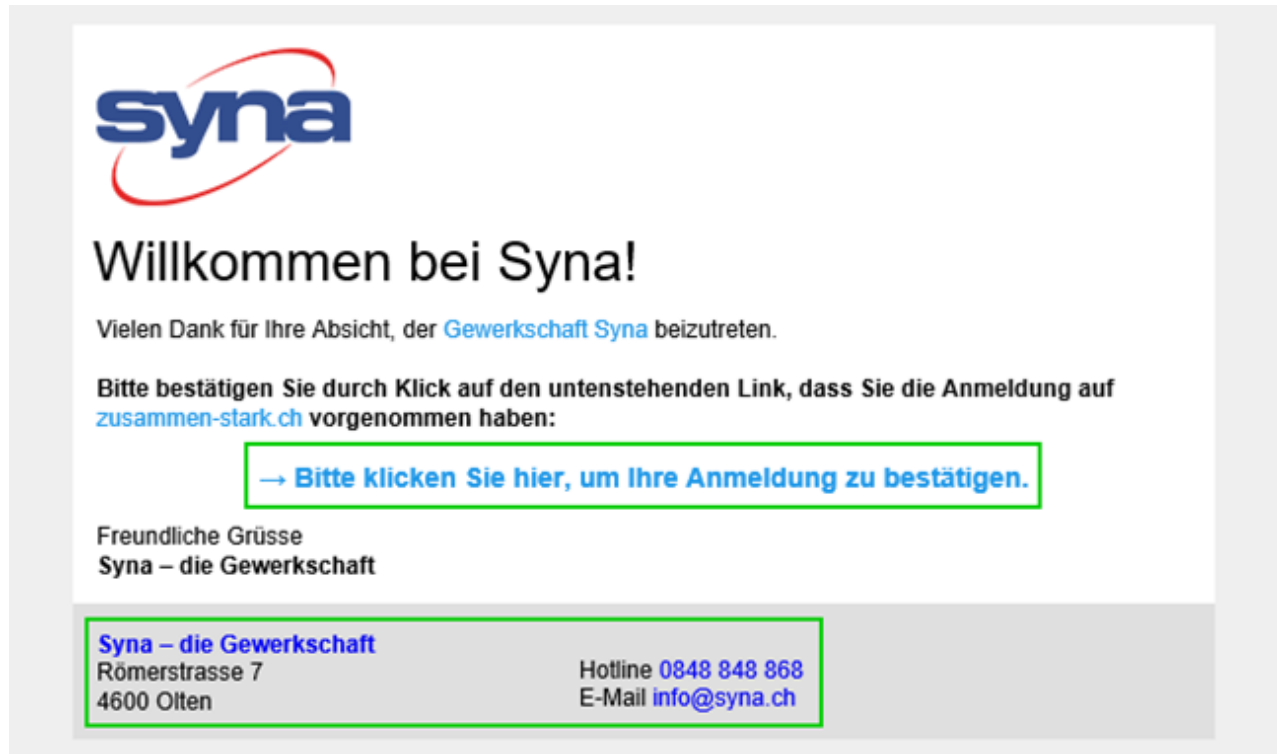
syna

Willkommen bei Syna!

Vielen Dank für Ihre Absicht, der Gewerkschaft Syna beizutreten.

Bitte bestätigen Sie durch Klick auf den untenstehenden Link, dass Sie die Anmeldung auf zusammen-stark.ch vorgenommen haben:

→ Bitte klicken Sie hier, um Ihre Anmeldung zu bestätigen.

Freundliche Grüsse
Syna – die Gewerkschaft

Syna – die Gewerkschaft
Römerstrasse 7
4600 Olten

Hotline 0848 848 868
E-Mail info@syna.ch